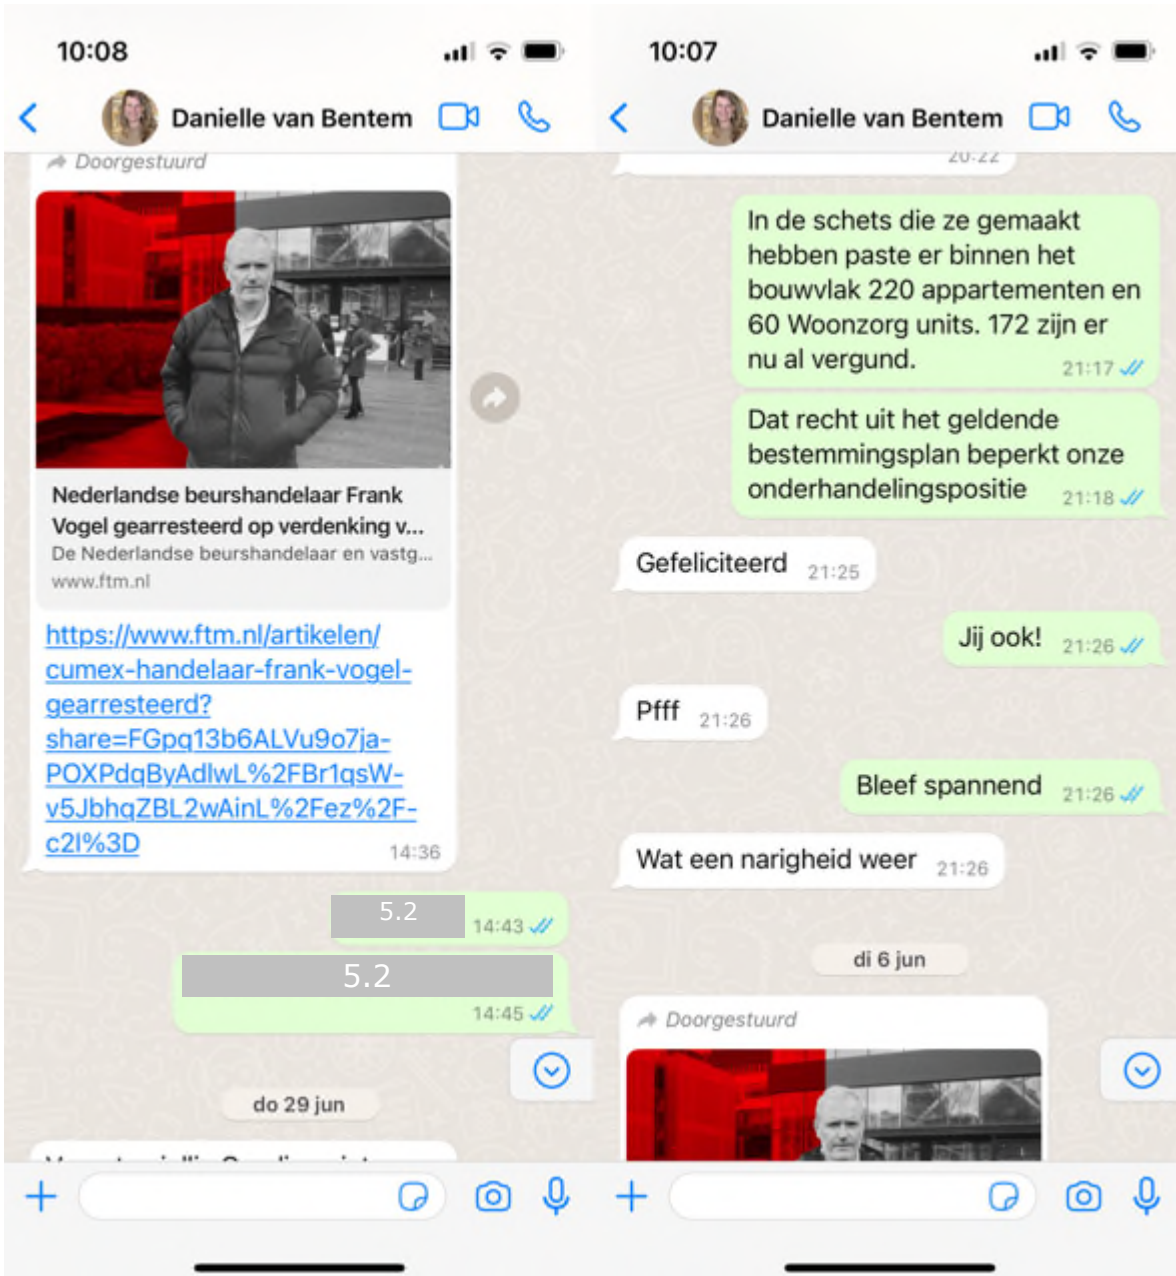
10:08

Danielle van Bentem

Doorgestuurd

Nederlandse beurshandelaar Frank Vogel gearresteerd op verdenking v...
De Nederlandse beurshandelaar en vastg...
www.ftm.nl

https://www.ftm.nl/artikelen/cumex-handelaar-frank-vogel-gearresteerd?share=FGpq13b6ALVu9o7ja-POXPdqByAdlwL%2FBr1qsW-v5JbhqZBL2wAinL%2Fez%2F-c2I%3D 14:36

5.2 14:43

5.2 14:45

do 29 jun

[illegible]

10:07

Danielle van Bentem

20:22

In de schets die ze gemaakt hebben paste er binnen het bouwvlak 220 appartementen en 60 Woonzorg units. 172 zijn er nu al vergund. 21:17

Dat recht uit het geldende bestemmingsplan beperkt onze onderhandelingspositie 21:18

Gefeliciteerd 21:25

Jij ook! 21:26

Pfff 21:26

Bleef spannend 21:26

Wat een narigheid weer 21:26

di 6 jun

Doorgestuurd